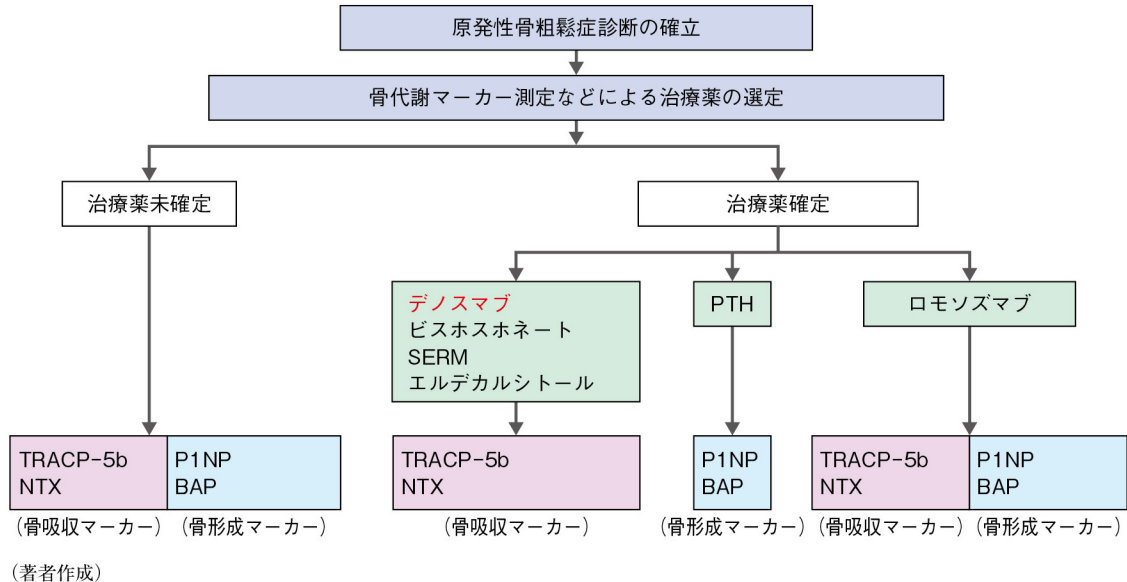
原発性骨粗鬆症診断の確立

骨代謝マーカー測定などによる治療薬の選定

治療薬未確定

治療薬確定

デノスマブ
ビスホスホネート
SERM
エルデカルシトール

PTH

ロモソズマブ

TRACP-5b
NTX
（骨吸収マーカー）

P1NP
BAP
（骨形成マーカー）

TRACP-5b
NTX
（骨吸収マーカー）

P1NP
BAP
（骨形成マーカー）

TRACP-5b
NTX
（骨吸収マーカー）

P1NP
BAP
（骨形成マーカー）

（著者作成）